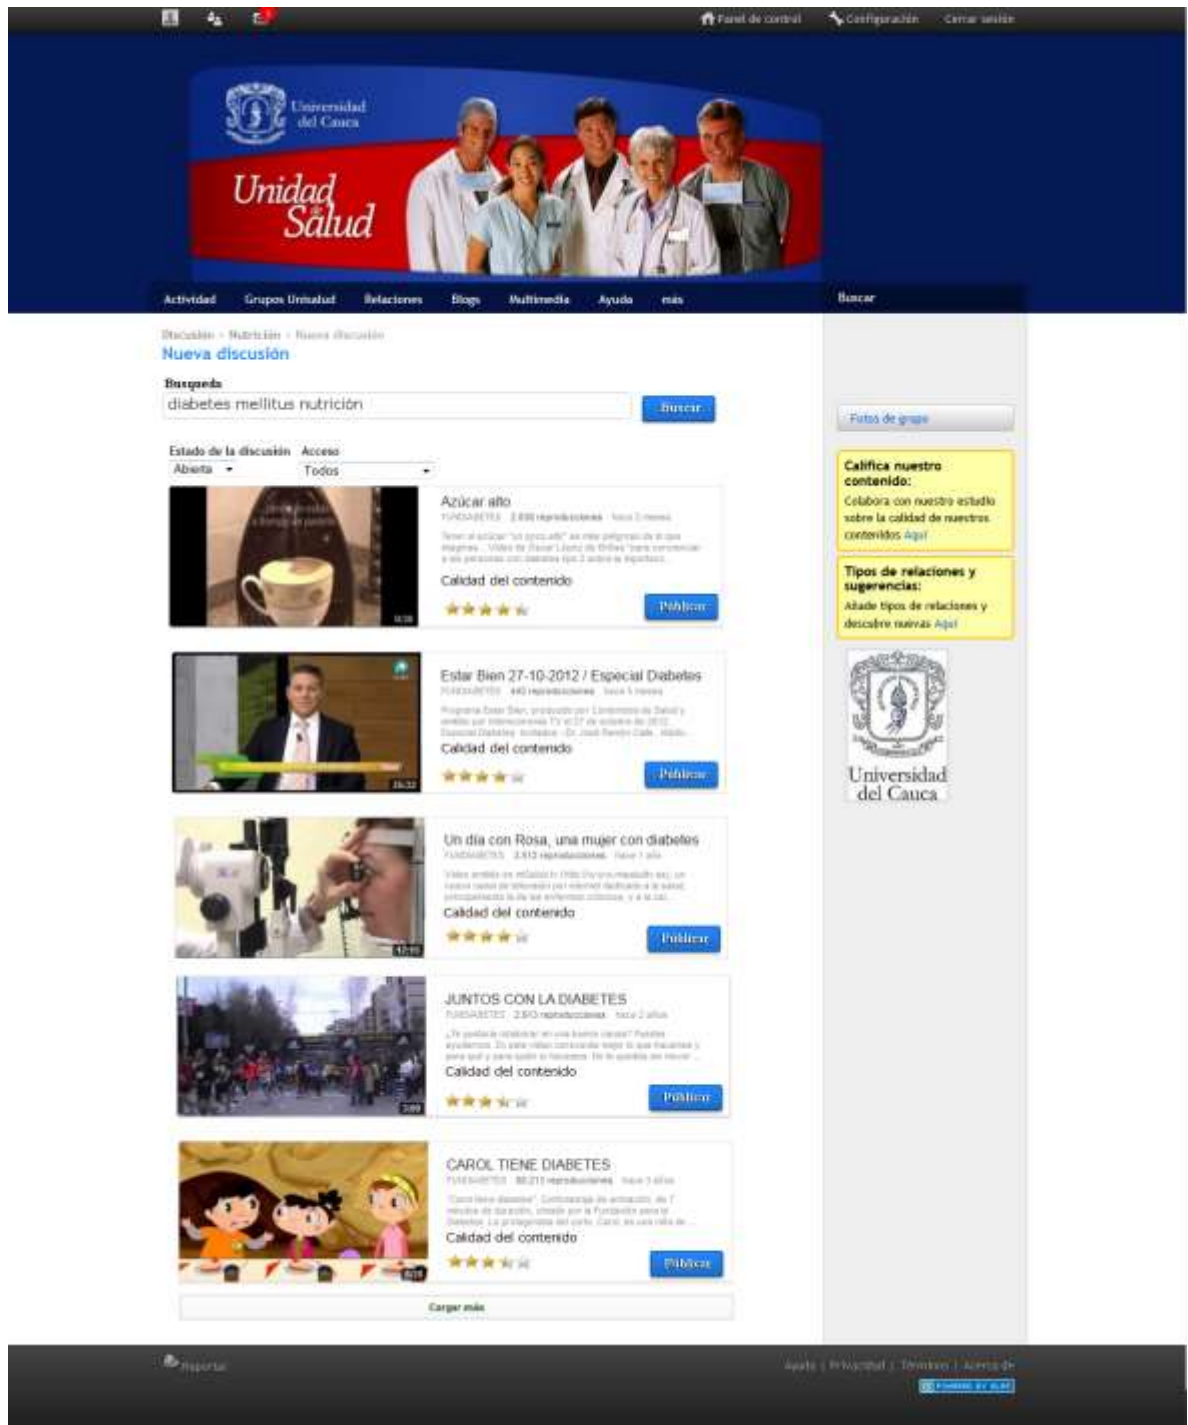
Panel de control Configuración Cerrar sesión

Universidad del Cauca

Unidad Salud

Actividad Grupos Unisalud Relaciones Blogs Multimedia Ayuda más

Buscar

Discusión » Nutrición » Nueva discusión

Nueva discusión

Busqueda

diabetes mellitus nutrición

Buscar

Estado de la discusión Abierta

Acceso Todos

Azúcar alto

FUNDABETES 2.830 reproducciones hace 2 meses

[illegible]

Calidad del contenido

Publicar

Estar Bien 27-10-2012 / Especial Diabetes

FUNDABETES 440 reproducciones hace 5 meses

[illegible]

Calidad del contenido

Publicar

Un día con Rosa, una mujer con diabetes

FUNDABETES 2.513 reproducciones hace 1 año

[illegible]

Calidad del contenido

Publicar

JUNTOS CON LA DIABETES

FUNDABETES 2.820 reproducciones hace 2 años

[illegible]

Calidad del contenido

Publicar

CAROL TIENE DIABETES

FUNDABETES 80.213 reproducciones hace 3 años

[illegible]

Calidad del contenido

Publicar

Cargar más

Fotos de grupo

Califica nuestro contenido:

Colabora con nuestro estudio sobre la calidad de nuestros contenidos Aquí

Tipos de relaciones y sugerencias:

Añade tipos de relaciones y descubre nuevas Aquí

Universidad del Cauca

Reportar

Ayuda | Privacidad | Términos | Acerca de

POWERED BY ELGG